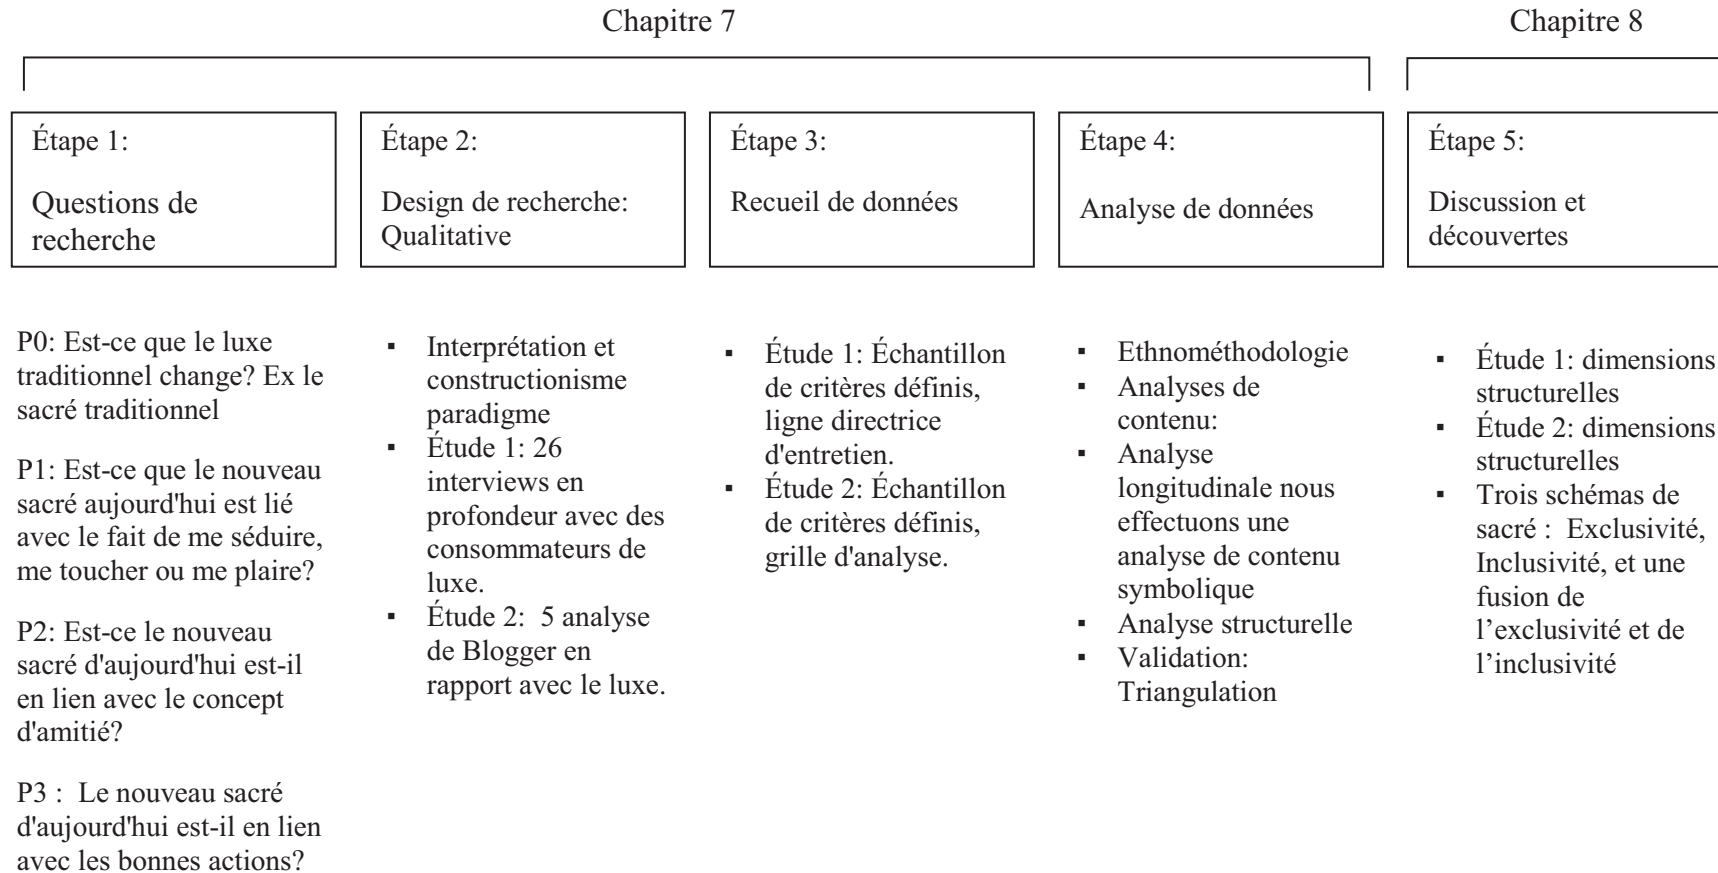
Chapitre 7

Chapitre 8

Étape 1:

Questions de recherche

Étape 2:

Design de recherche: Qualitative

Étape 3:

Recueil de données

Étape 4:

Analyse de données

Étape 5:

Discussion et découvertes

P0: Est-ce que le luxe traditionnel change? Ex le sacré traditionnel

P1: Est-ce que le nouveau sacré aujourd'hui est lié avec le fait de me séduire, me toucher ou me plaire?

P2: Est-ce le nouveau sacré d'aujourd'hui est-il en lien avec le concept d'amitié?

P3 : Le nouveau sacré d'aujourd'hui est-il en lien avec les bonnes actions?

▪ Interprétation et constructionisme paradigme
▪ Étude 1: 26 interviews en profondeur avec des consommateurs de luxe.
▪ Étude 2: 5 analyse de Blogger en rapport avec le luxe.

▪ Étude 1: Échantillon de critères définis, ligne directrice d'entretien.
▪ Étude 2: Échantillon de critères définis, grille d'analyse.

▪ Ethnométhodologie
▪ Analyses de contenu:
▪ Analyse longitudinale nous effectuons une analyse de contenu symbolique
▪ Analyse structurelle
▪ Validation: Triangulation

▪ Étude 1: dimensions structurelles
▪ Étude 2: dimensions structurelles
▪ Trois schémas de sacré : Exclusivité, Inclusivité, et une fusion de l'exclusivité et de l'inclusivité